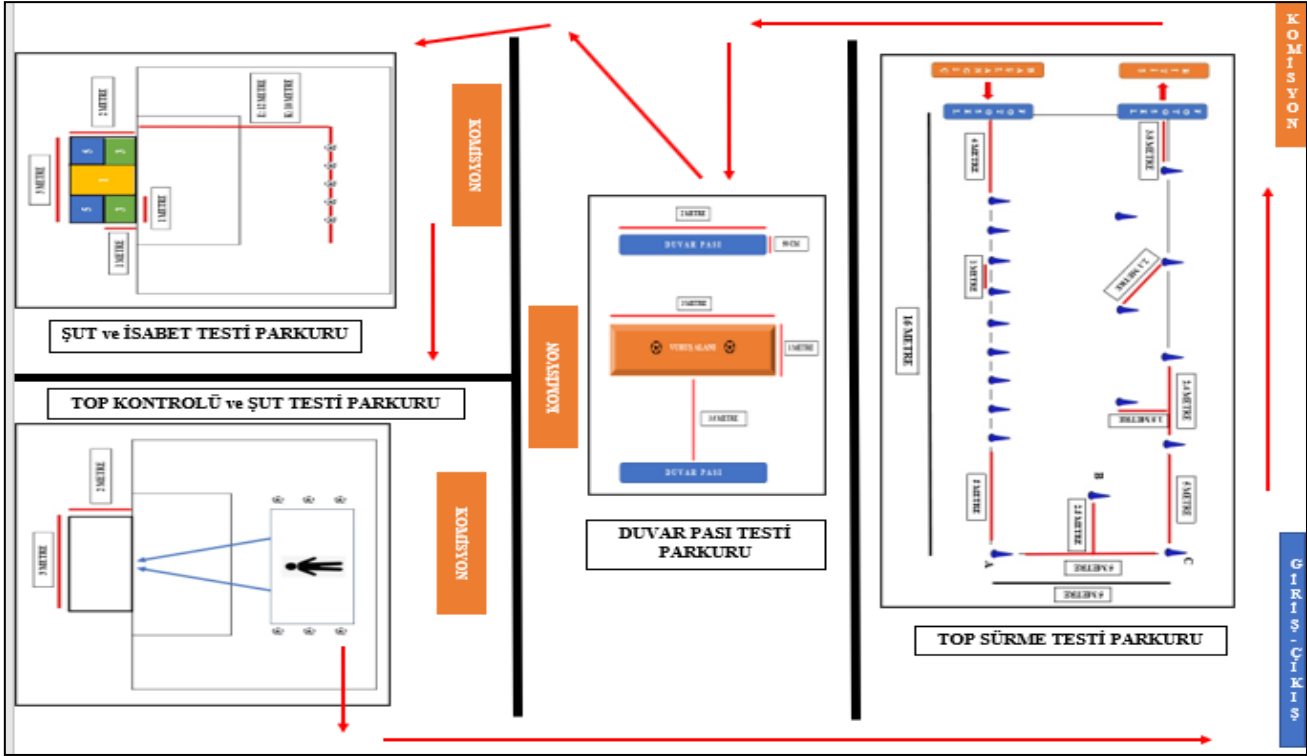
KOMİSYON

2 METRE

E: 12 METRE
K: 10 METRE

5 METRE

5 3 1 5 3

1 METRE

3 METRE

KOMİSYON

ŞUT ve İSABET TESTİ PARKURU

TOP KONTROLÜ ve ŞUT TESTİ PARKURU

2 METRE

3 METRE

KOMİSYON

KOMİSYON

2 METRE

DUVAR PASI

40 CM

3 METRE

VURUŞ ALANI

1 METRE

10 METRE

DUVAR PASI

DUVAR PASI TESTİ PARKURU

4 METRE

3 METRE

14 METRE

4 METRE

3 METRE

2,5 METRE

2,5 METRE

1,5 METRE

4 METRE

2,5 METRE

B

A

C

6 METRE

6 METRE

TOP SÜRME TESTİ PARKURU

GİRİŞ - ÇIKIŞ